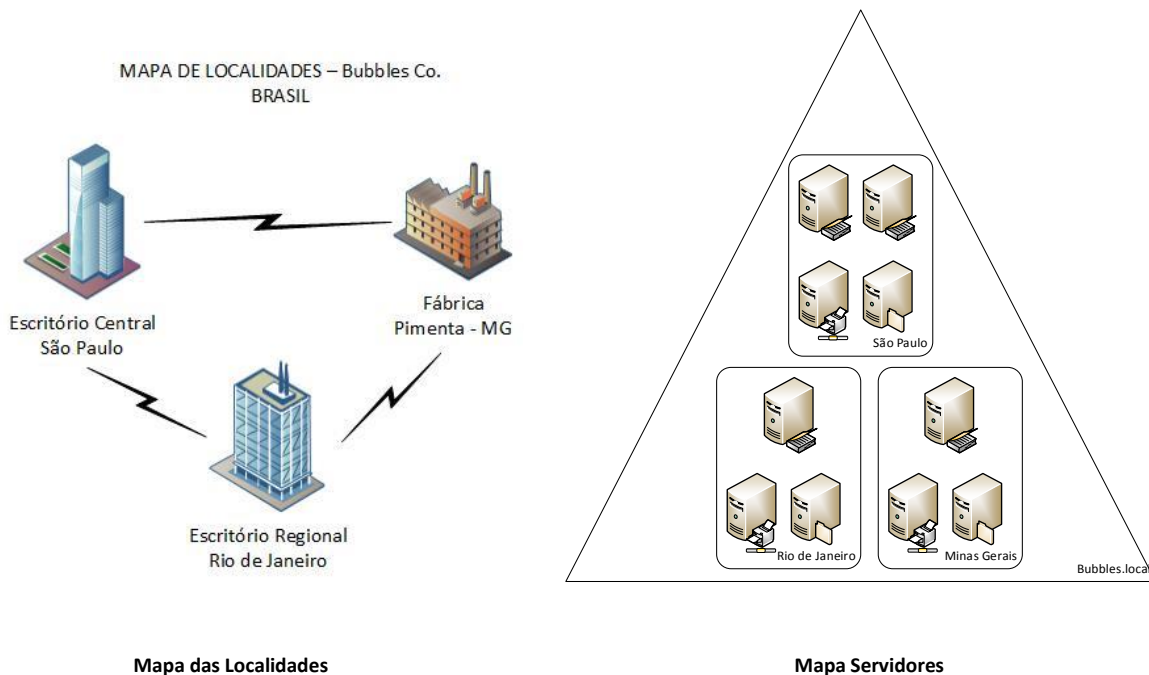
MAPA DE LOCALIDADES – Bubbles Co.
BRASIL

Escritório Central
São Paulo

Fábrica
Pimenta - MG

Escritório Regional
Rio de Janeiro

São Paulo

Rio de Janeiro

Minas Gerais

Bubbles.local

**Mapa das Localidades**

**Mapa Servidores**